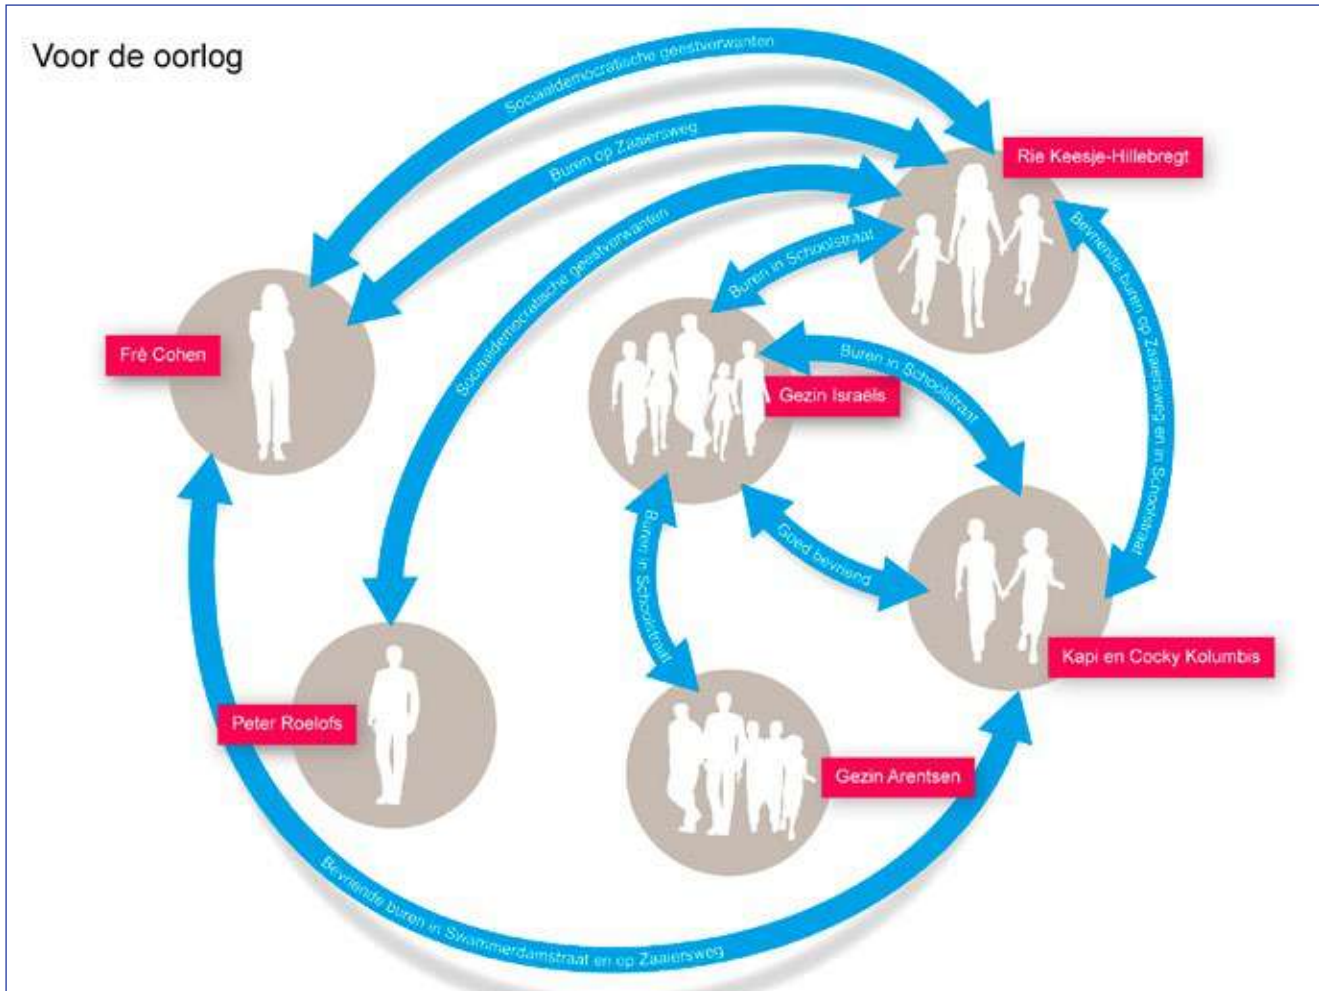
Voor de oorlog

Sociaaldemocratische geestverwanten

Buren op Zaaiersweg

Rie Keesje-Hillebregt

Sociaaldemocratische geestverwanten

Buren in Schoolstraat

Bevriende buren op Zaaiersweg en in Schoolstraat

Frè Cohen

Buren in Schoolstraat

Gezin Israëls

Buren in Schoolstraat

Goed bevriend

Kapi en Cocky Kolumbis

Peter Roelofs

Gezin Arentsen

Bevriende buren in Swammerdamstraat en op Zaaiersweg